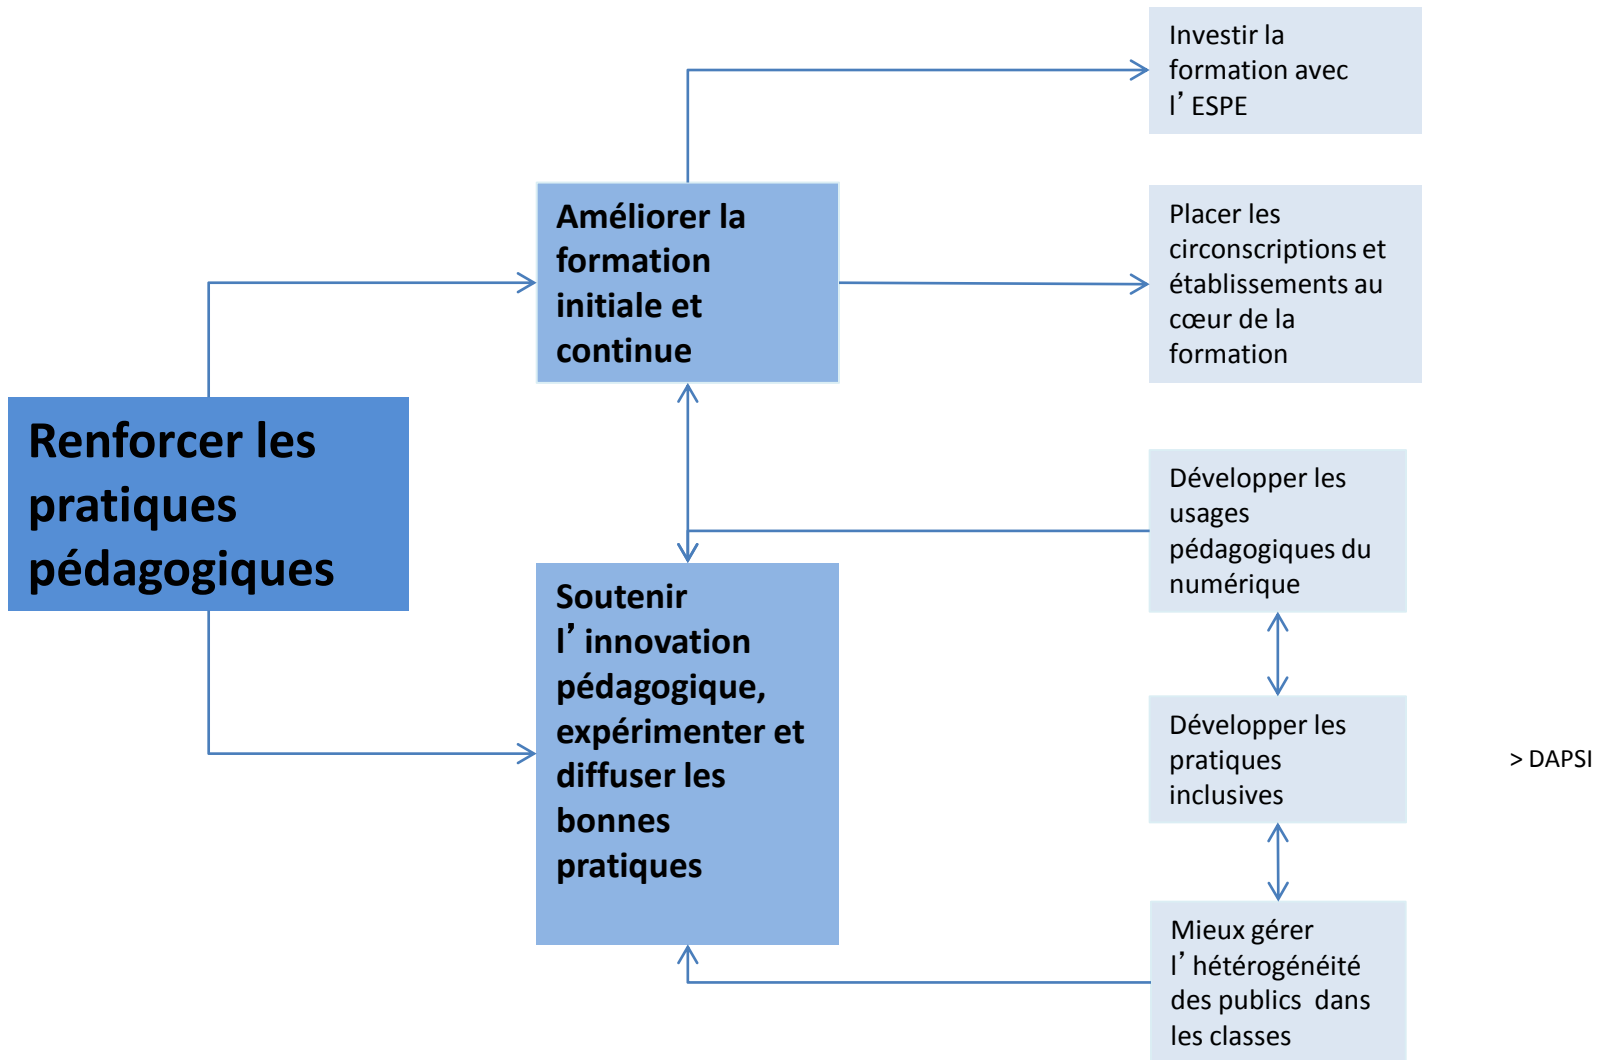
Renforcer les pratiques pédagogiques

Améliorer la formation initiale et continue

Investir la formation avec l’ESPE

Placer les circonscriptions et établissements au cœur de la formation

Développer les usages pédagogiques du numérique

Soutenir l’innovation pédagogique, expérimenter et diffuser les bonnes pratiques

Développer les pratiques inclusives

> DAPSI

Mieux gérer l’hétérogénéité des publics dans les classes